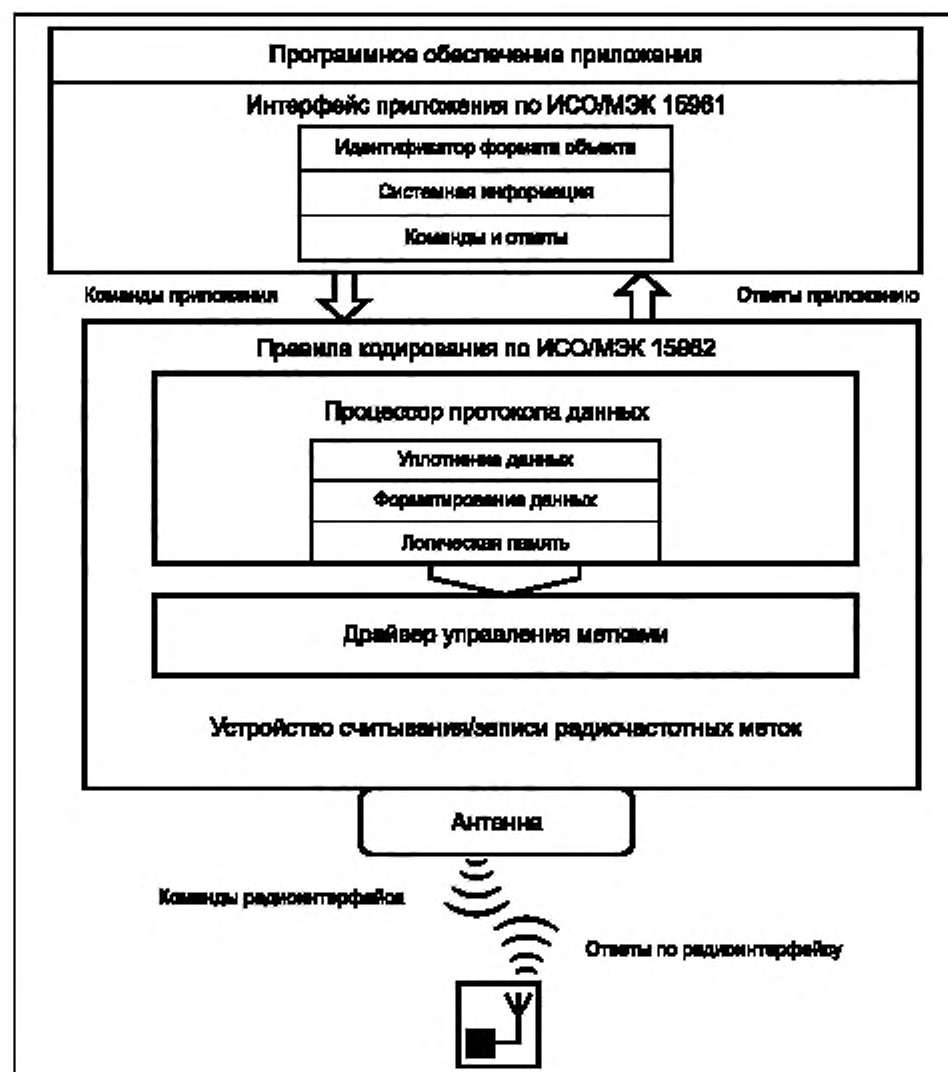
Программное обеспечение приложения

Интерфейс приложения по ИСО/МЭК 15961

Идентификатор формата объекта

Системная информация

Команды и ответы

Команды приложения

Ответы приложению

Правила кодирования по ИСО/МЭК 15962

Процессор протокола данных

Уплотнение данных

Форматирование данных

Логическая память

Драйвер управления метками

Устройство считывания/записи радиочастотных меток

Антенна

Команды радиоинтерфейса

Ответы по радиоинтерфейсу